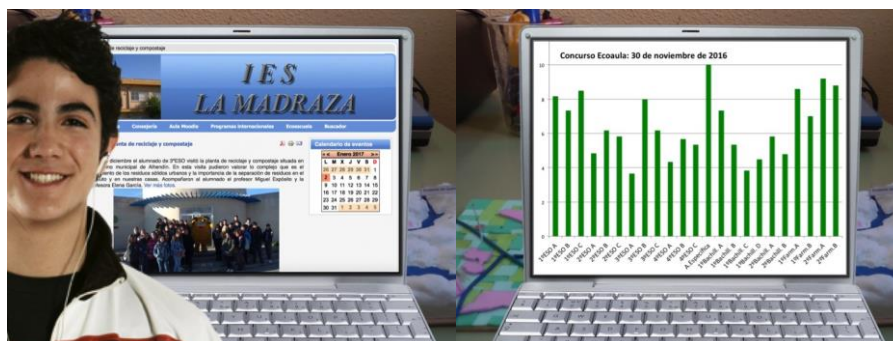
de reciclaje y compostaje

IES
LA MADRAZA

Consejería Aula Moodle Programas internacionales Ecoescuela Buscador

lanta de reciclaje y compostaje

diciembre el alumnado de 1ºESO visitó la planta de reciclaje y compostaje situada en municipal de Alfacar. En esta visita pudieron valorar lo complejo que es el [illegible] de los residuos sólidos urbanos y la importancia de la separación de residuos en el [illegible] y en nuestras casas. Acompañaron al alumnado el profesor Miguel Expósito y la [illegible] Elena García. Ver más fotos.

Calendario de eventos

| « | ‹ | Enero 2017 | › | » |
|---|---|---|---|---|

| L | M | X | J | V | S | D |
|---|---|---|---|---|---|---|
| 26 | 27 | 28 | 29 | 30 | 31 | 1 |
| 2 | 3 | 4 | 5 | 6 | 7 | 8 |
| 9 | 10 | 11 | 12 | 13 | 14 | 15 |
| 16 | 17 | 18 | 19 | 20 | 21 | 22 |
| 23 | 24 | 25 | 26 | 27 | 28 | 29 |
| 30 | 31 | 1 | 2 | 3 | 4 | 5 |

Concurso Ecoaula: 30 de noviembre de 2016

10
8
6
4
2
0

1ºESO A, 1ºESO B, 1ºESO C, 2ºESO A, 2ºESO B, 2ºESO C, 2ºESO D, 3ºESO A, 3ºESO C, 4ºESO A, 4ºESO B, 4ºESO C, A. Específica, 1ºBachill. A, 1ºBachill. B, 1ºBachill. C, 1ºBachill. D, 2ºBachill. A, 2ºBachill. B, 1ºForm. A, 1ºForm. B, 2ºForm. A, 2ºForm. B